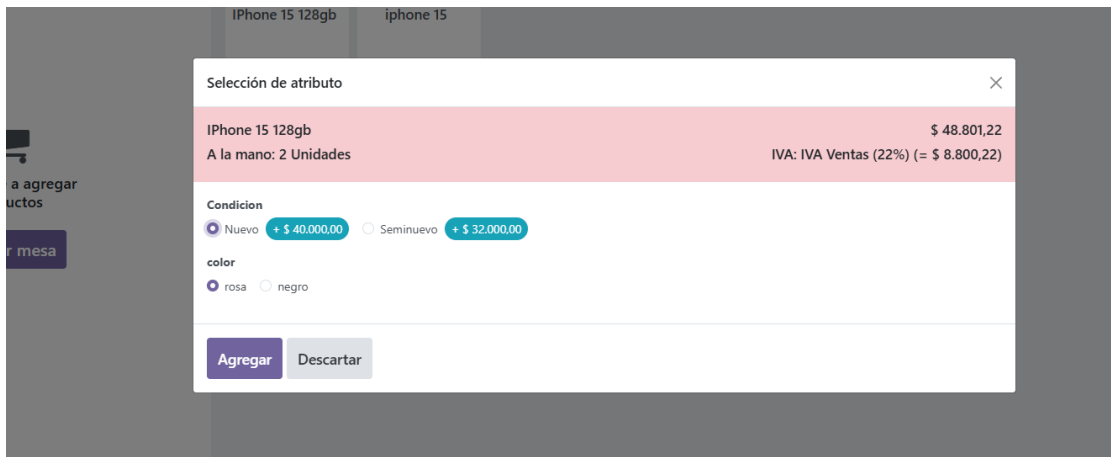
IPhone 15 128gb

iphone 15

a agregar
uctos

r mesa

Selección de atributo

×

IPhone 15 128gb

$ 48.801,22

A la mano: 2 Unidades

IVA: IVA Ventas (22%) (= $ 8.800,22)

Condicion

Nuevo + $ 40.000,00 Seminuevo + $ 32.000,00

color

rosa negro

Agregar

Descartar